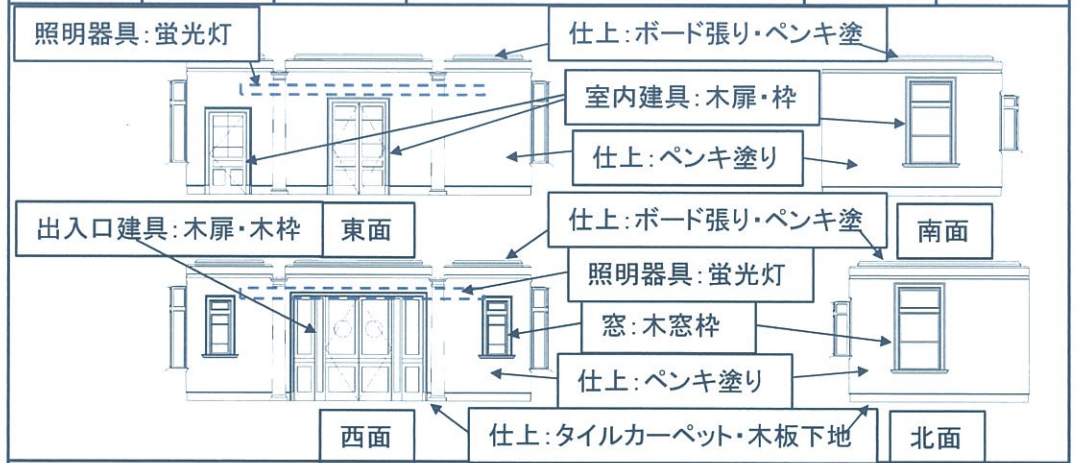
照明器具:蛍光灯

仕上:ボード張り・ペンキ塗

室内建具:木扉・枠

仕上:ペンキ塗り

出入口建具:木扉・木枠

東面

仕上:ボード張り・ペンキ塗

南面

照明器具:蛍光灯

窓:木窓枠

仕上:ペンキ塗り

西面

仕上:タイルカーペット・木板下地

北面